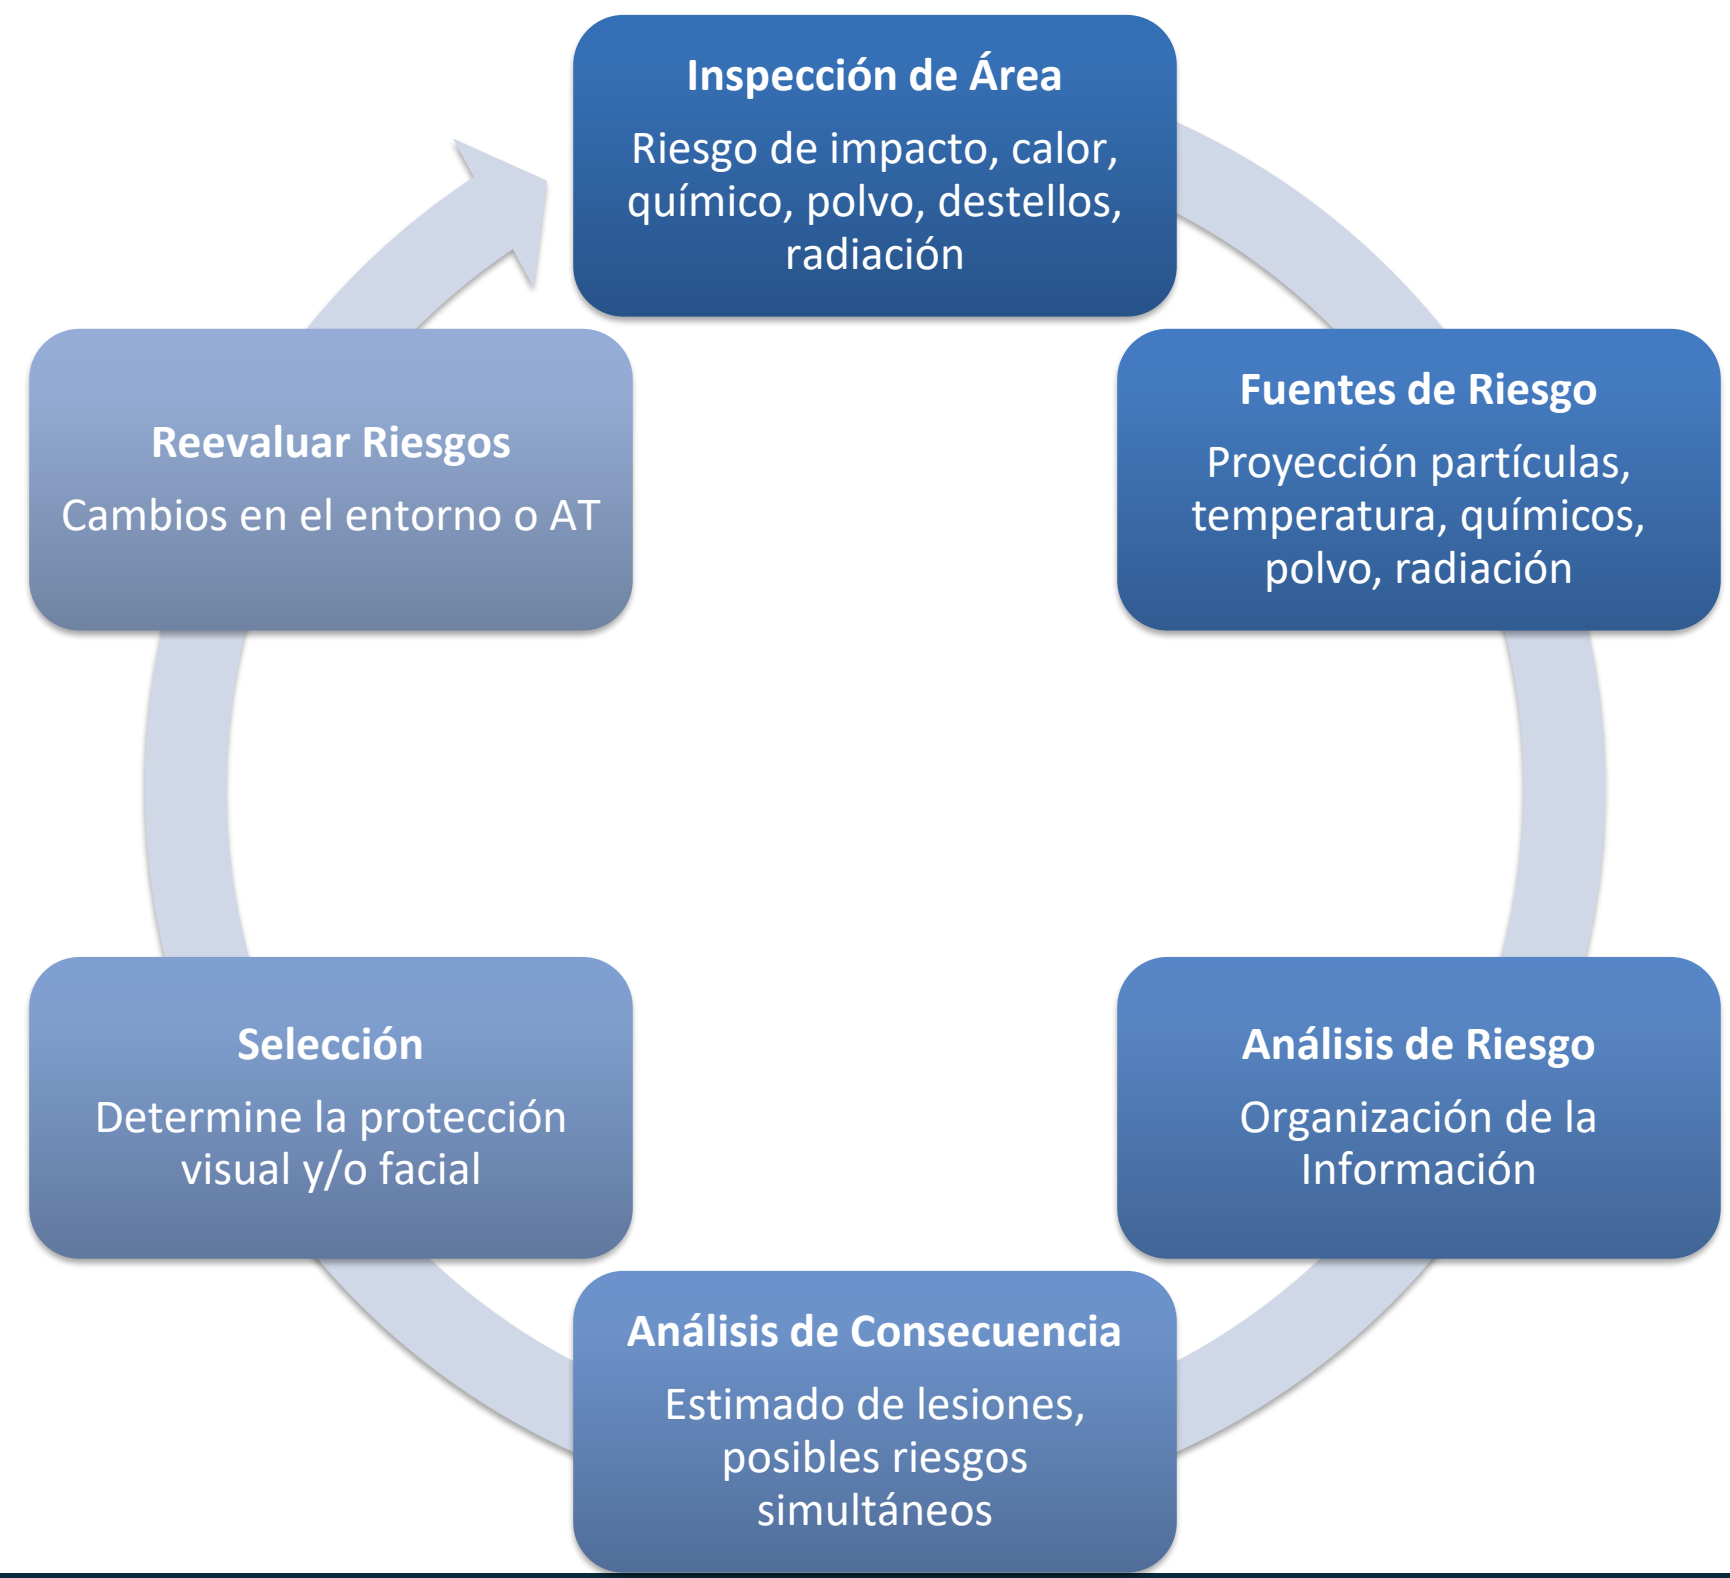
Inspección de Área
Riesgo de impacto, calor, químico, polvo, destellos, radiación

Fuentes de Riesgo
Proyección partículas, temperatura, químicos, polvo, radiación

Análisis de Riesgo
Organización de la Información

Análisis de Consecuencia
Estimado de lesiones, posibles riesgos simultáneos

Selección
Determine la protección visual y/o facial

Reevaluar Riesgos
Cambios en el entorno o AT